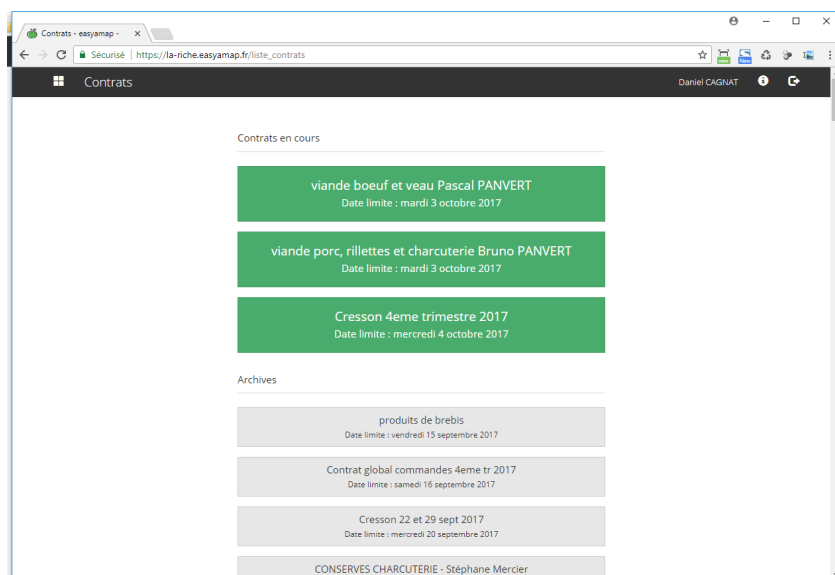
Contrats - easyamap -

Sécurisé | https://la-riche.easyamap.fr/liste_contrats

Contrats

Daniel CAGNAT

Contrats en cours

viande boeuf et veau Pascal PANVERT
Date limite : mardi 3 octobre 2017

viande porc, rillettes et charcuterie Bruno PANVERT
Date limite : mardi 3 octobre 2017

Cresson 4eme trimestre 2017
Date limite : mercredi 4 octobre 2017

Archives

produits de brebis
Date limite : vendredi 15 septembre 2017

Contrat global commandes 4eme tr 2017
Date limite : samedi 16 septembre 2017

Cresson 22 et 29 sept 2017
Date limite : mercredi 20 septembre 2017

CONSERVES CHARCUTERIE - Stéphane Mercier